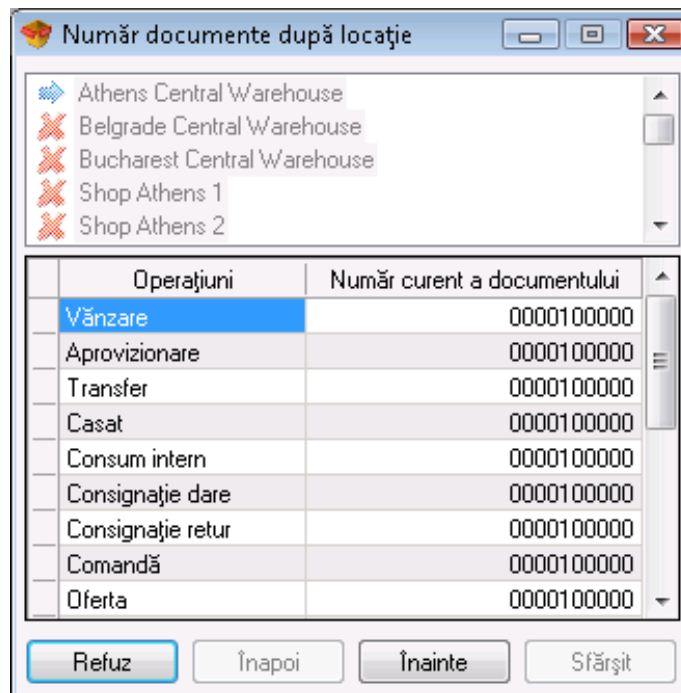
Număr documente după locaţie

Athens Central Warehouse
Belgrade Central Warehouse
Bucharest Central Warehouse
Shop Athens 1
Shop Athens 2

| Operaţiuni | Număr curent a documentului |
|---|---|
| Vânzare | 0000100000 |
| Aprovizionare | 0000100000 |
| Transfer | 0000100000 |
| Casat | 0000100000 |
| Consum intern | 0000100000 |
| Consignaţie dare | 0000100000 |
| Consignaţie retur | 0000100000 |
| Comandă | 0000100000 |
| Oferta | 0000100000 |

Refuz
Înapoi
Înainte
Sfârşit